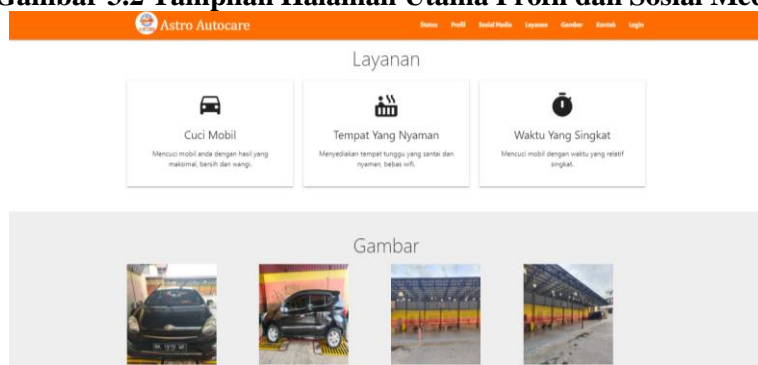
Gambar 5.2 Tampilan Halaman Utama Profil dan Sosial Med

Astro Autocare

Status Profil Sosial Media Layanan Gambar Kontak Login

Layanan

Cuci Mobil

Mencuci mobil anda dengan hasil yang maksimal, bersih dan wangi.

Tempat Yang Nyaman

Menyediakan tempat tunggu yang santai dan nyaman, bebas wifi.

Waktu Yang Singkat

Mencuci mobil dengan waktu yang relatif singkat.

Gambar